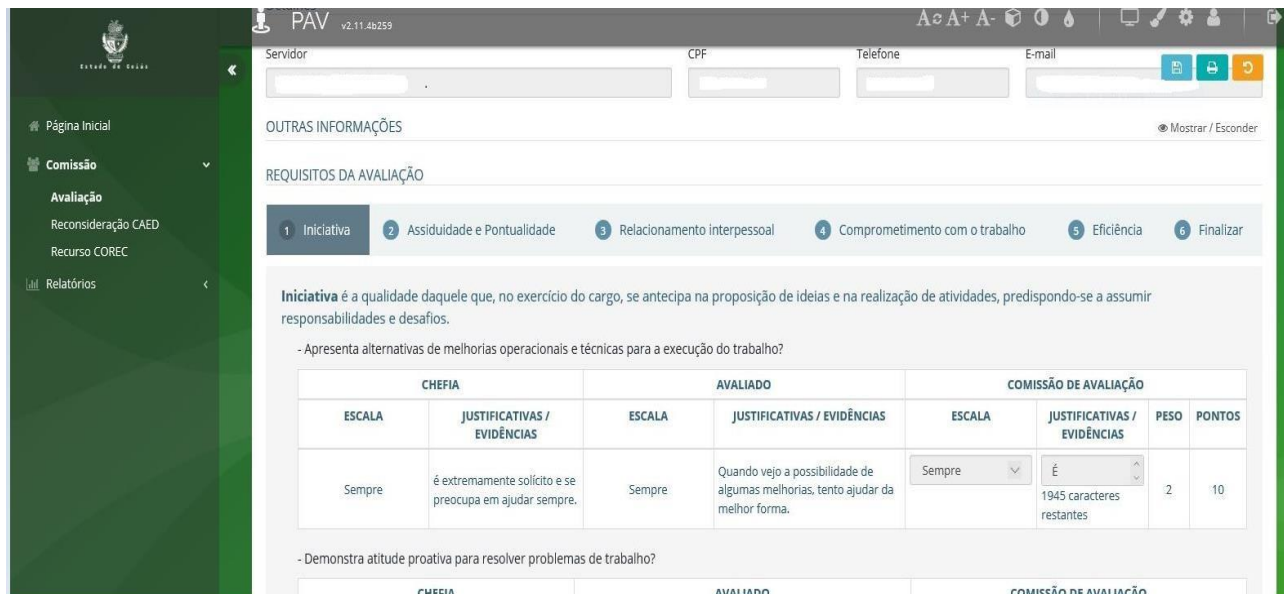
Estado de Goiás

Página Inicial
Comissão
Avaliação
Reconsideração CAED
Recurso COREC
Relatórios

PAV v2.11.4b259

A A+ A-

Servidor
CPF
Telefone
E-mail

OUTRAS INFORMAÇÕES
Mostrar / Esconder

REQUISITOS DA AVALIAÇÃO

1 Iniciativa
2 Assiduidade e Pontualidade
3 Relacionamento interpessoal
4 Comprometimento com o trabalho
5 Eficiência
6 Finalizar

**Iniciativa** é a qualidade daquele que, no exercício do cargo, se antecipa na proposição de ideias e na realização de atividades, predispondo-se a assumir responsabilidades e desafios.

- Apresenta alternativas de melhorias operacionais e técnicas para a execução do trabalho?

| CHEFIA | | AVALIADO | | COMISSÃO DE AVALIAÇÃO | | | |
|---|---|---|---|---|---|---|---|
| ESCALA | JUSTIFICATIVAS / EVIDÊNCIAS | ESCALA | JUSTIFICATIVAS / EVIDÊNCIAS | ESCALA | JUSTIFICATIVAS / EVIDÊNCIAS | PESO | PONTOS |
| Sempre | é extremamente solícito e se preocupa em ajudar sempre. | Sempre | Quando vejo a possibilidade de algumas melhorias, tento ajudar da melhor forma. | Sempre | É 1945 caracteres restantes | 2 | 10 |

- Demonstra atitude proativa para resolver problemas de trabalho?

| CHEFIA | AVALIADO | COMISSÃO DE AVALIAÇÃO |
|---|---|---|